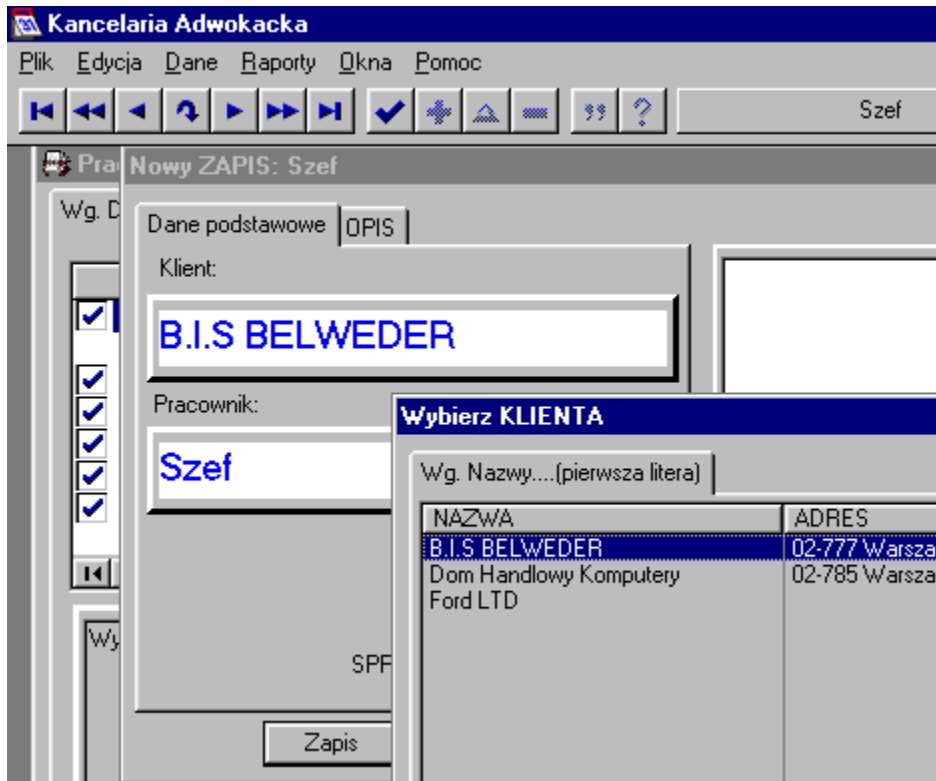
Kancelaria Adwokacka

Plik Edycja Dane Raporty Okna Pomoc

Szef

Pra

Nowy ZAPIS: Szef

Wg. D

Dane podstawowe OPIS

Klient:

B.I.S BELWEDER

Pracownik:

Szef

Wy

SPF

Zapis

Wybierz KLIENTA

Wg. Nazwy....(pierwsza litera)

| NAZWA | ADRES |
|---|---|
| B.I.S BELWEDER | 02-777 Warsza |
| Dom Handlowy Komputery | 02-785 Warsza |
| Ford LTD | |